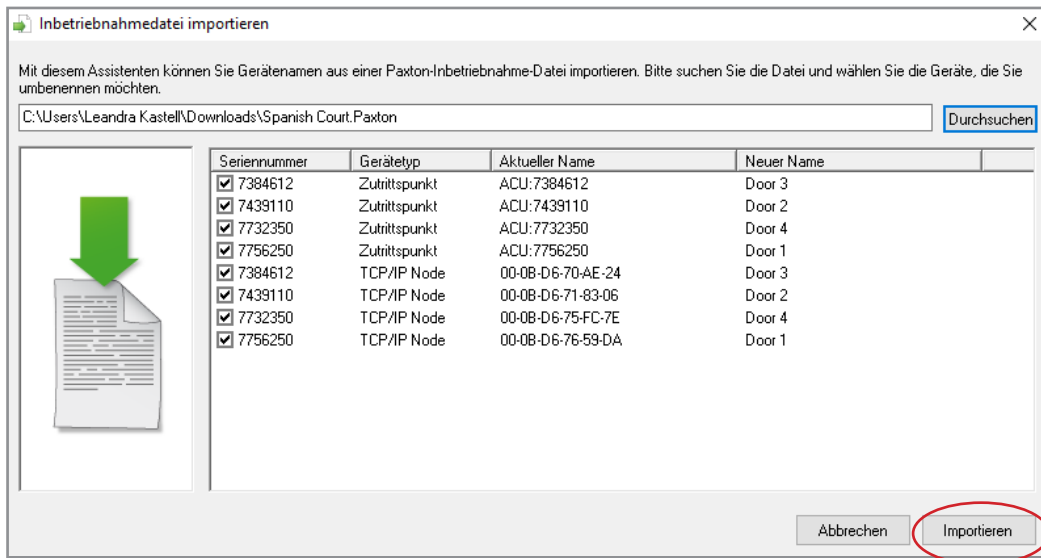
Inbetriebnahmedatei importieren

Mit diesem Assistenten können Sie Gerätenamen aus einer Paxton-Inbetriebnahme-Datei importieren. Bitte suchen Sie die Datei und wählen Sie die Geräte, die Sie umbenennen möchten.

C:\Users\Leandra Kastell\Downloads\Spanish Court.Paxton

Durchsuchen

| Seriennummer | Gerätetyp | Aktueller Name | Neuer Name |
|---|---|---|---|
| ☑ 7384612 | Zutrittspunkt | ACU:7384612 | Door 3 |
| ☑ 7439110 | Zutrittspunkt | ACU:7439110 | Door 2 |
| ☑ 7732350 | Zutrittspunkt | ACU:7732350 | Door 4 |
| ☑ 7756250 | Zutrittspunkt | ACU:7756250 | Door 1 |
| ☑ 7384612 | TCP/IP Node | 00-0B-D6-70-AE-24 | Door 3 |
| ☑ 7439110 | TCP/IP Node | 00-0B-D6-71-83-06 | Door 2 |
| ☑ 7732350 | TCP/IP Node | 00-0B-D6-75-FC-7E | Door 4 |
| ☑ 7756250 | TCP/IP Node | 00-0B-D6-76-59-DA | Door 1 |

Abbrechen

Importieren